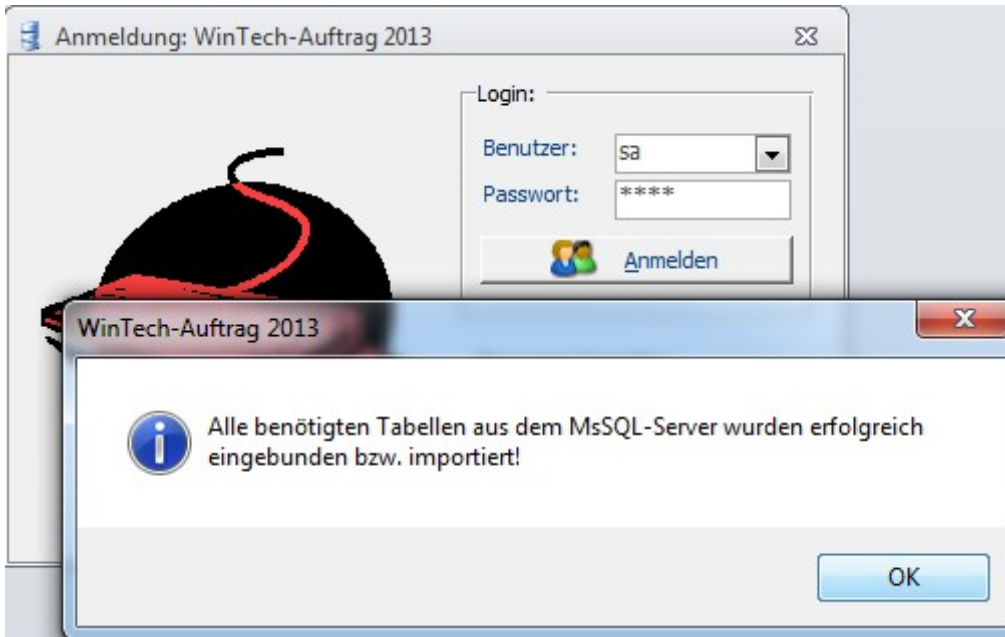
Anmeldung: WinTech-Auftrag 2013

Login:

Benutzer: sa

Passwort: ****

Anmelden

WinTech-Auftrag 2013

Alle benötigten Tabellen aus dem MsSQL-Server wurden erfolgreich eingebunden bzw. importiert!

OK